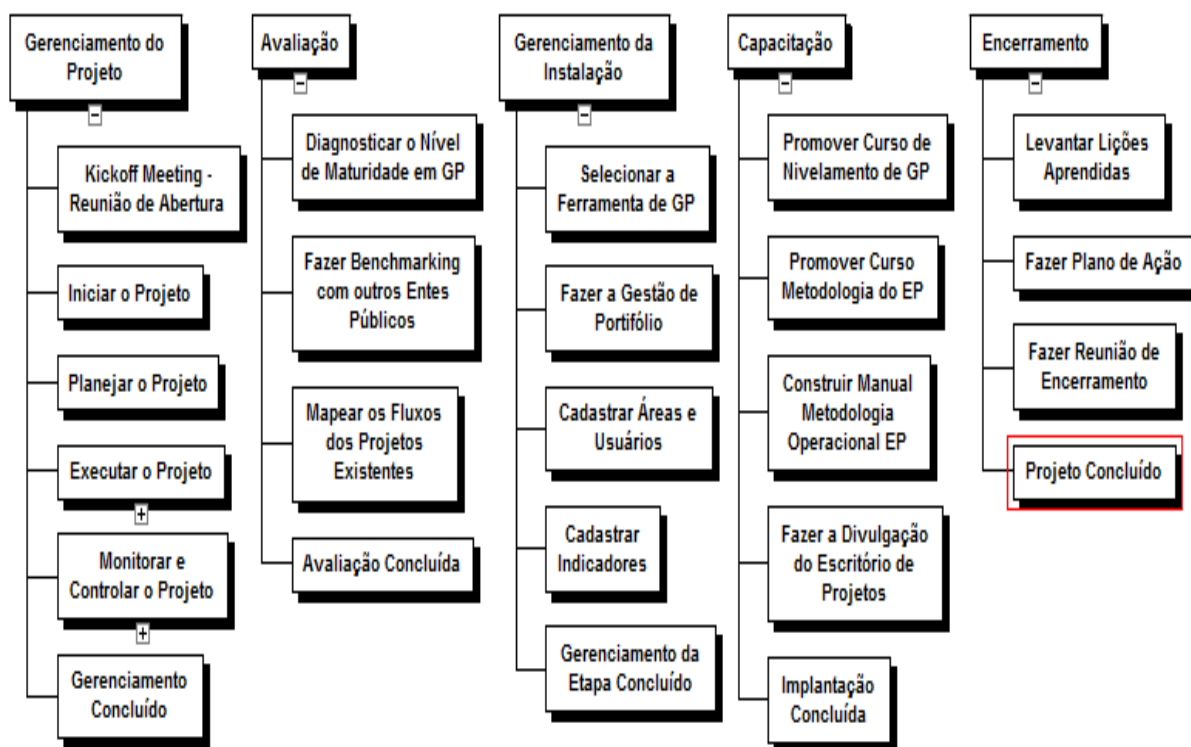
Gerenciamento do Projeto

−

Kickoff Meeting - Reunião de Abertura

Iniciar o Projeto

Planejar o Projeto

Executar o Projeto

+

Monitorar e Controlar o Projeto

+

Gerenciamento Concluído

Avaliação

−

Diagnosticar o Nível de Maturidade em GP

Fazer Benchmarking com outros Entes Públicos

Mapear os Fluxos dos Projetos Existentes

Avaliação Concluída

Gerenciamento da Instalação

−

Selecionar a Ferramenta de GP

Fazer a Gestão de Portifólio

Cadastrar Áreas e Usuários

Cadastrar Indicadores

Gerenciamento da Etapa Concluído

Capacitação

−

Promover Curso de Nivelamento de GP

Promover Curso Metodologia do EP

Construir Manual Metodologia Operacional EP

Fazer a Divulgação do Escritório de Projetos

Implantação Concluída

Encerramento

−

Levantar Lições Aprendidas

Fazer Plano de Ação

Fazer Reunião de Encerramento

Projeto Concluído